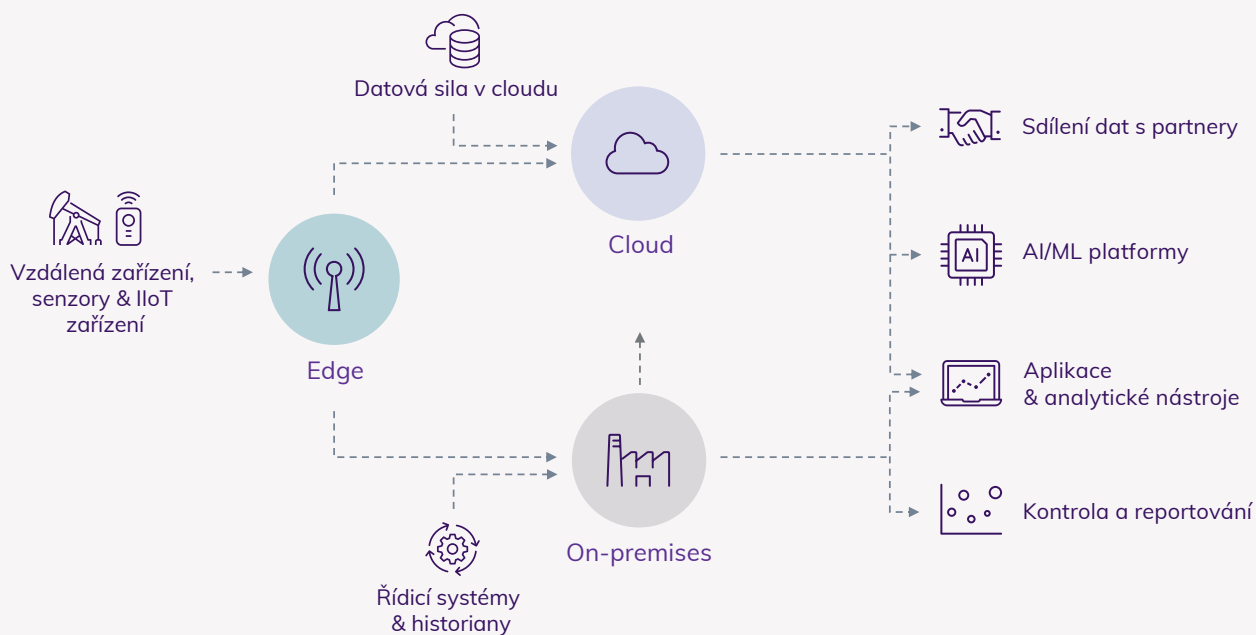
Datová sila v cloudu

Cloud

Vzdálená zařízení, senzory & IIoT zařízení

Edge

On-premises

Řídicí systémy & historiany

Sdílení dat s partnery

AI

AI/ML platformy

Aplikace & analytické nástroje

Kontrola a reportování